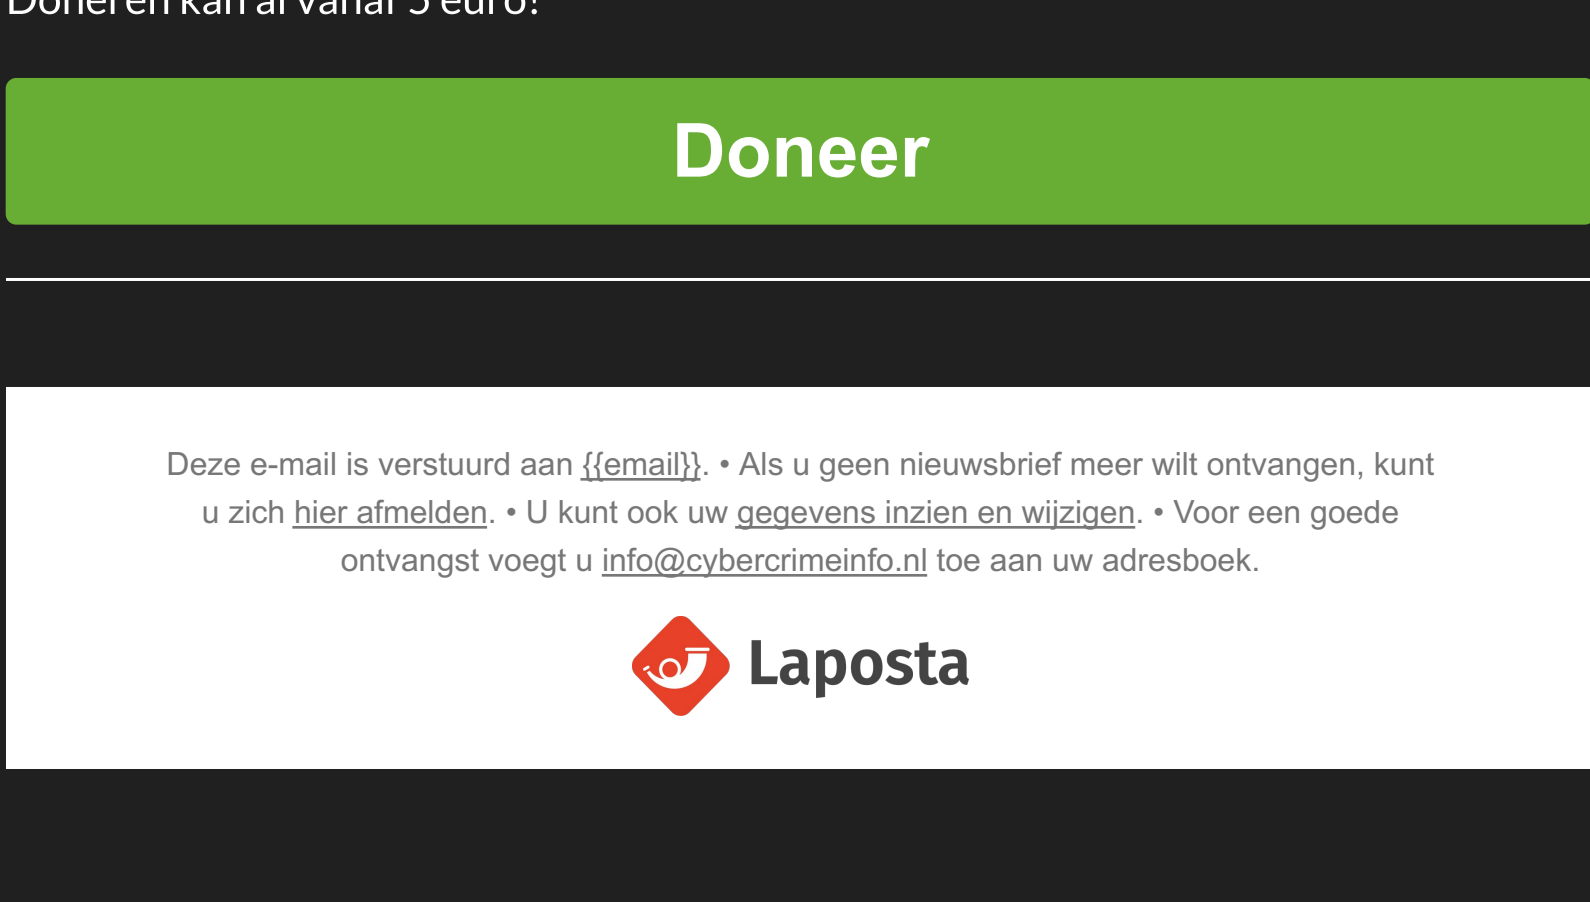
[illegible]

Doneer

Deze e-mail is verstuurd aan {{email}}. • Als u geen nieuwsbrief meer wilt ontvangen, kunt u zich hier afmelden. • U kunt ook uw gegevens inzien en wijzigen. • Voor een goede ontvangst voegt u info@cybercrimeinfo.nl toe aan uw adresboek.

Laposta